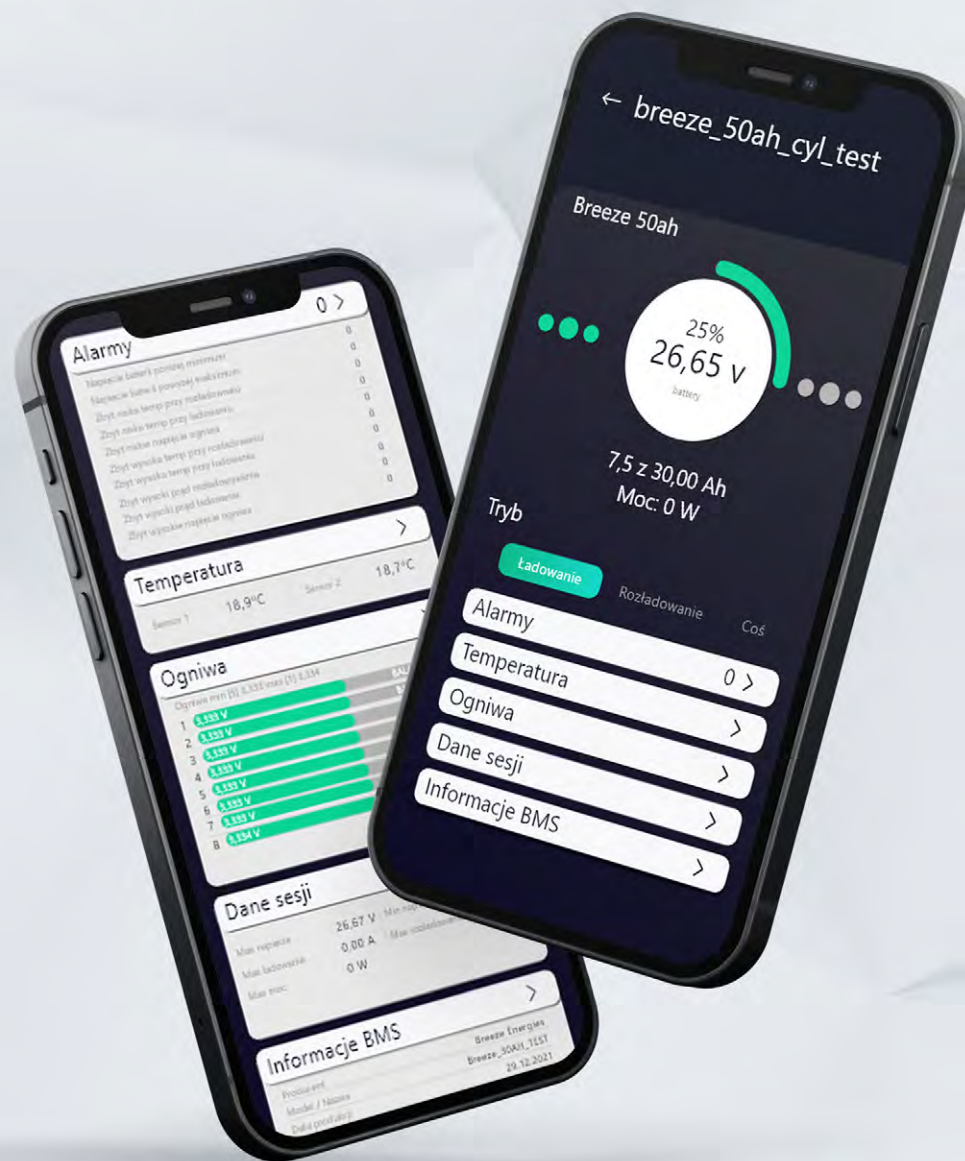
← breeze_50ah_cyl_test

Breeze 50ah

25%
26,65 V
battery

7,5 z 30,00 Ah
Moc: 0 W

Tryb

Ładowanie
Rozładowanie
Coś

Alarmy
0 >
Temperatura
>
Ogniwa
>
Dane sesji
>
Informacje BMS
>

0 >
Alarmy
Napięcie baterii poniżej minimum 0
Napięcie baterii powyżej maksimum 0
Zbyt niska temp przy rozładowaniu 0
Zbyt niska temp przy ładowaniu 0
Zbyt niskie napięcie ogniwa 0
Zbyt wysoka temp przy rozładowaniu 0
Zbyt wysoka temp przy ładowaniu 0
Zbyt wysoki prąd rozładowania 0
Zbyt wysoki prąd ładowania 0
Zbyt wysokie napięcie ogniwa 0

>
Temperatura
Sensor 1 18,9°C
Sensor 2 18,7°C

Ogniwa
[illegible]
1 3,333 V
2 3,333 V
3 3,333 V
4 3,333 V
5 3,333 V
6 3,333 V
7 3,333 V
8 3,334 V

Dane sesji
Max napięcie 26,67 V
Max ładowanie 0,00 A
Max moc 0 W
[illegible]

>
Informacje BMS
Producent Breeze Energies
Model / Nazwa Breeze_30AH_TEST
Data produkcji 29.12.2021